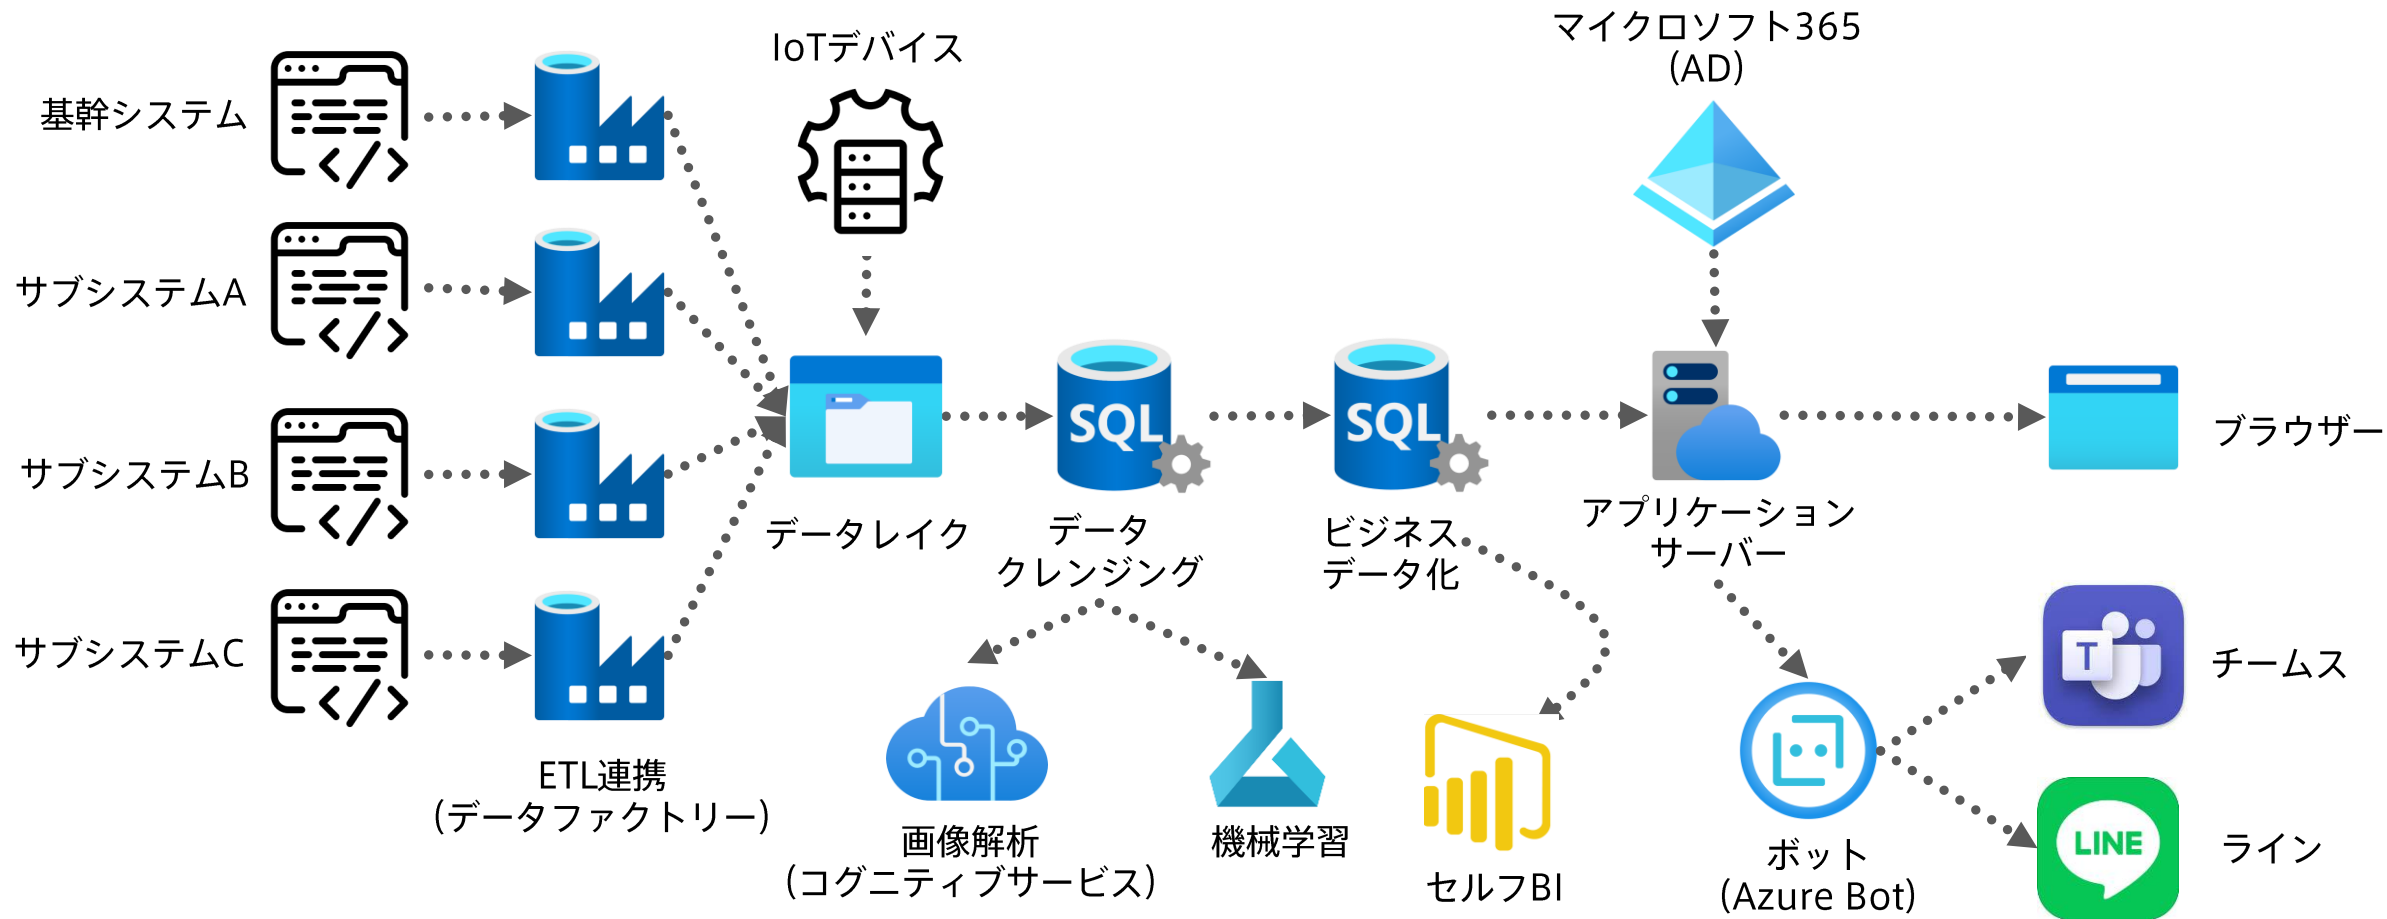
基幹システム

サブシステムA

サブシステムB

サブシステムC

ETL連携
(データファクトリー)

IoTデバイス

データレイク

SQL

データ
クレンジング

SQL

ビジネス
データ化

マイクロソフト365
(AD)

アプリケーション
サーバー

ブラウザー

画像解析
(コグニティブサービス)

機械学習

セルフBI

ボット
(Azure Bot)

T

チームス

LINE

ライン